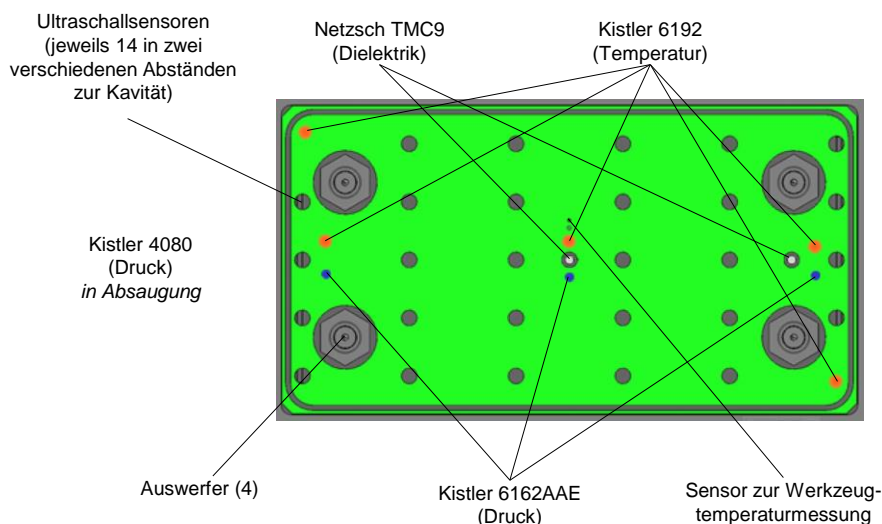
Ultraschallsensoren (jeweils 14 in zwei verschiedenen Abständen zur Kavität)

Netzsch TMC9 (Dielektrik)

Kistler 6192 (Temperatur)

Kistler 4080 (Druck) *in Absaugung*

Auswerfer (4)

Kistler 6162AAE (Druck)

Sensor zur Werkzeugtemperaturmessung